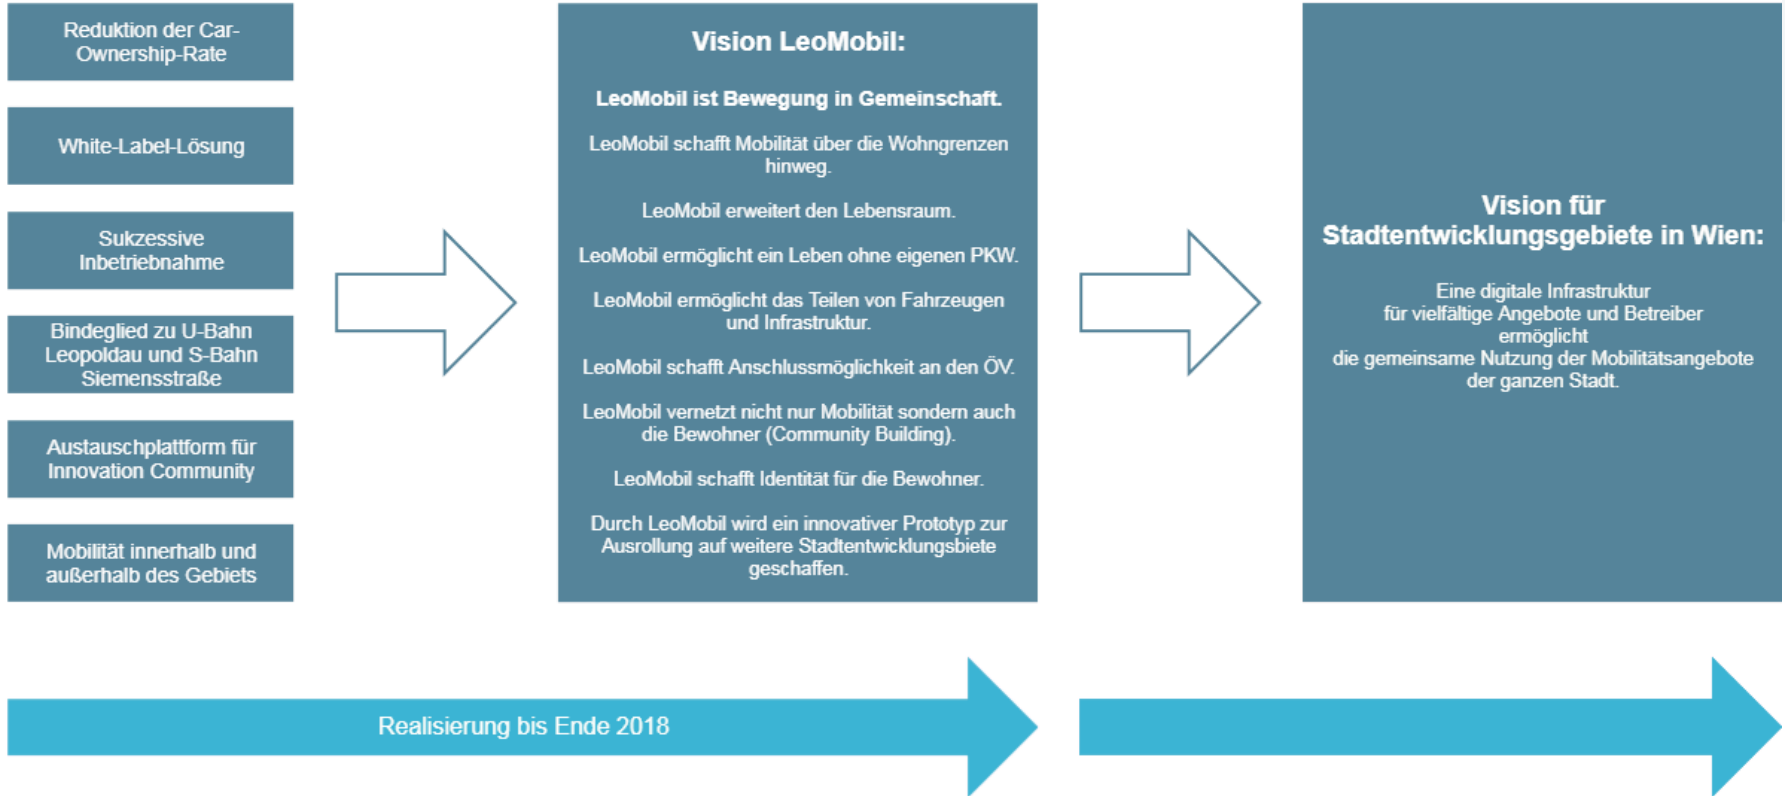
Reduktion der Car-Ownership-Rate

White-Label-Lösung

Sukzessive Inbetriebnahme

Bindeglied zu U-Bahn Leopoldau und S-Bahn Siemensstraße

Austauschplattform für Innovation Community

Mobilität innerhalb und außerhalb des Gebiets

Vision LeoMobil:

LeoMobil ist Bewegung in Gemeinschaft.

LeoMobil schafft Mobilität über die Wohngrenzen hinweg.

LeoMobil erweitert den Lebensraum.

LeoMobil ermöglicht ein Leben ohne eigenen PKW.

LeoMobil ermöglicht das Teilen von Fahrzeugen und Infrastruktur.

LeoMobil schafft Anschlussmöglichkeit an den ÖV.

LeoMobil vernetzt nicht nur Mobilität sondern auch die Bewohner (Community Building).

LeoMobil schafft Identität für die Bewohner.

Durch LeoMobil wird ein innovativer Prototyp zur Ausrollung auf weitere Stadtentwicklungsbiete geschaffen.

Vision für Stadtentwicklungsgebiete in Wien:

Eine digitale Infrastruktur für vielfältige Angebote und Betreiber ermöglicht die gemeinsame Nutzung der Mobilitätsangebote der ganzen Stadt.

Realisierung bis Ende 2018